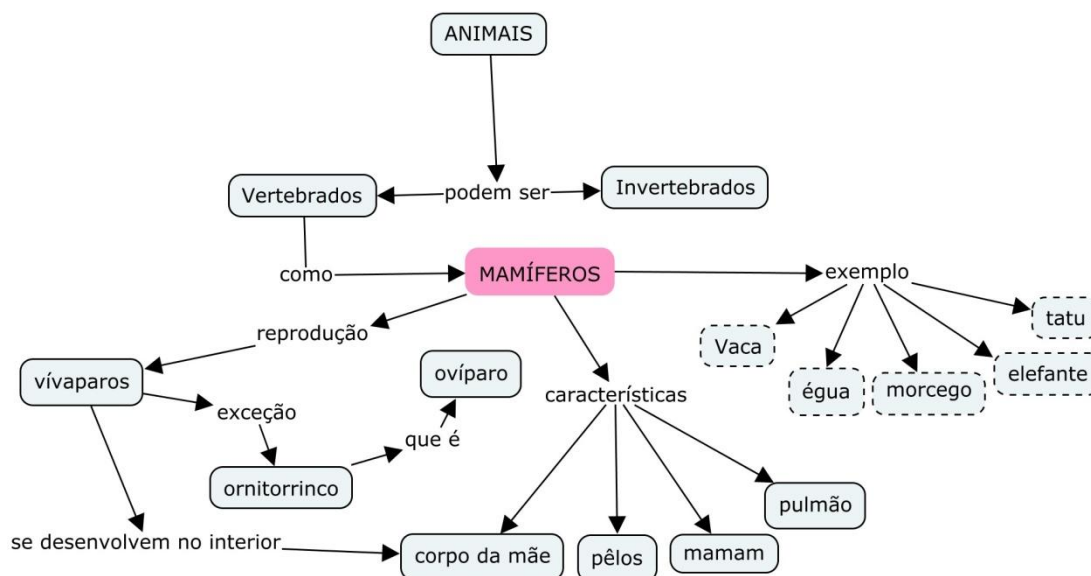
ANIMAIS

Vertebrados

podem ser

Invertebrados

como

MAMÍFEROS

exemplo

tatu

Vaca

égua

morcego

elefante

reprodução

vívaparos

exceção

ovíparo

que é

ornitorrinco

características

pulmão

se desenvolvem no interior

corpo da mãe

pêlos

mamam